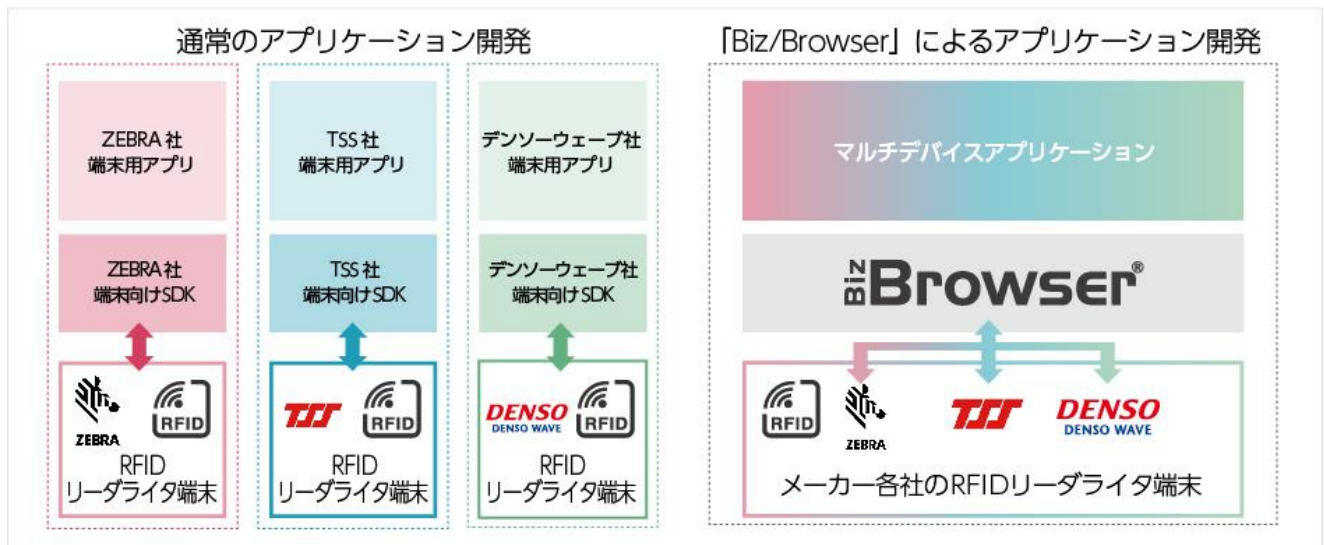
通常のアプリケーション開発

ZEBRA社
端末用アプリ

ZEBRA社
端末向けSDK

ZEBRA
RFID

RFID
リーダライタ端末

TSS社
端末用アプリ

TSS社
端末向けSDK

TSS
RFID

RFID
リーダライタ端末

デンソーウェーブ社
端末用アプリ

デンソーウェーブ社
端末向けSDK

DENSO
DENSO WAVE
RFID

RFID
リーダライタ端末

「Biz/Browser」によるアプリケーション開発

マルチデバイスアプリケーション

Biz Browser®

RFID
ZEBRA
TSS
DENSO
DENSO WAVE

メーカー各社のRFIDリーダライタ端末